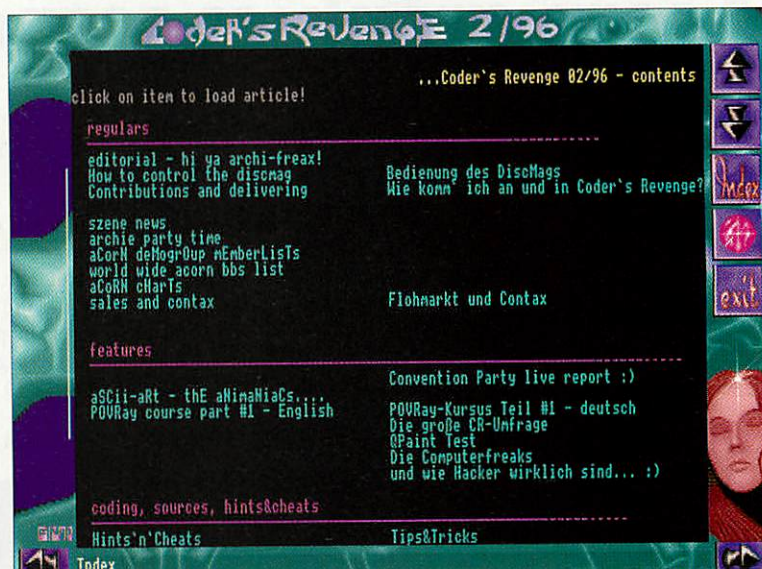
CodeR's RevengE 2/96

...Coder's Revenge 02/96 - contents

click on item to load article!

regulars

editorial - hi ya archi-freax!
How to control the discmag
Contributions and delivering

Bedienung des DiscMags
Wie komm' ich an und in Coder's Revenge?

szene news
archie party time
aCorN deMogrOup mEmberLisTs
world wide acorn bbs list
aCoRN cHarTs
sales and contax

Flohmarkt und Contax

features

Convention Party live report :)

aSCii-aRt - thE aNimaNiaCs....
POVRay course part #1 - English

POVRay-Kursus Teil #1 - deutsch
Die große CR-Umfrage
QPaint Test
Die Computerfreaks
und wie Hacker wirklich sind... :)

coding, sources, hints&cheats

Hints'n'Cheats

Tips&Tricks

Index

exit

Index